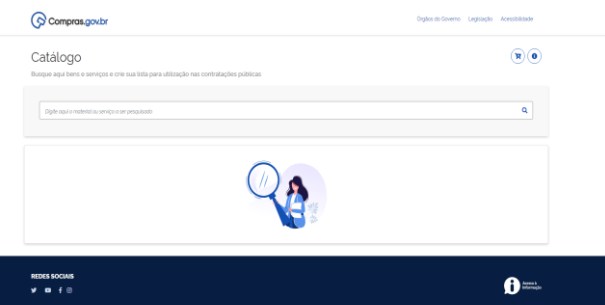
Compras.gov.br

Órgãos do Governo Legislação Acessibilidade

Catálogo

Busque aqui bens e serviços e crie sua lista para utilização nas contratações públicas

Digite aqui o material ou serviço a ser pesquisado

REDES SOCIAIS

Acesso à Informação